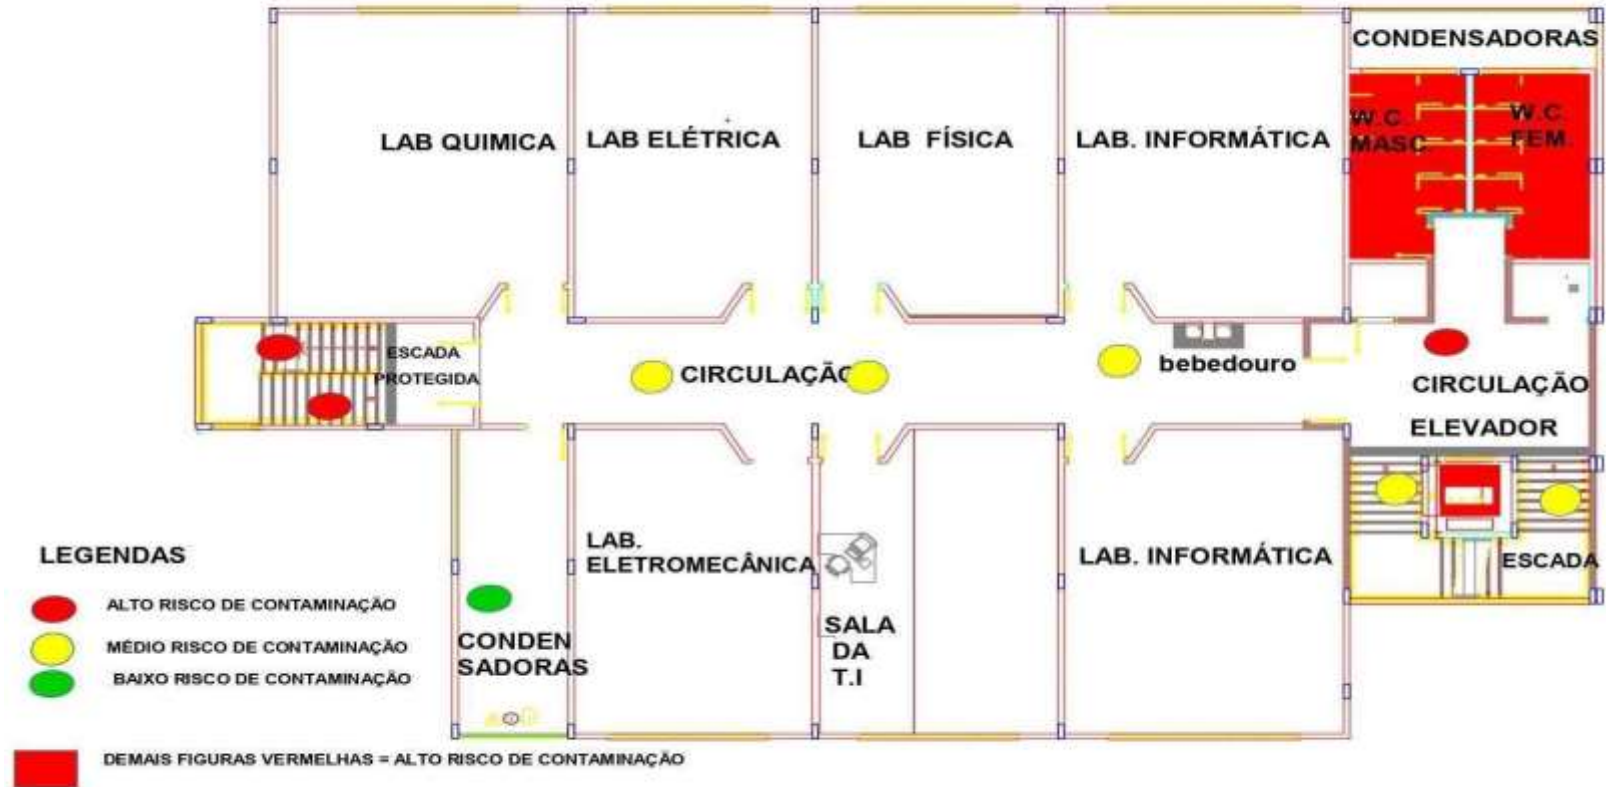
CONDENSADORAS

LAB QUIMICA

LAB ELÉTRICA

LAB FÍSICA

LAB. INFORMÁTICA

W.C. MASC.

W.C. FEM.

ESCADA PROTEGIDA

CIRCULAÇÃO

bebedouro

CIRCULAÇÃO

ELEVADOR

LEGENDAS

ALTO RISCO DE CONTAMINAÇÃO

MÉDIO RISCO DE CONTAMINAÇÃO

BAIXO RISCO DE CONTAMINAÇÃO

CONDEN SADORAS

LAB. ELETROMECÂNICA

SALA DA T.I

LAB. INFORMÁTICA

ESCADA

DEMAIS FIGURAS VERMELHAS = ALTO RISCO DE CONTAMINAÇÃO